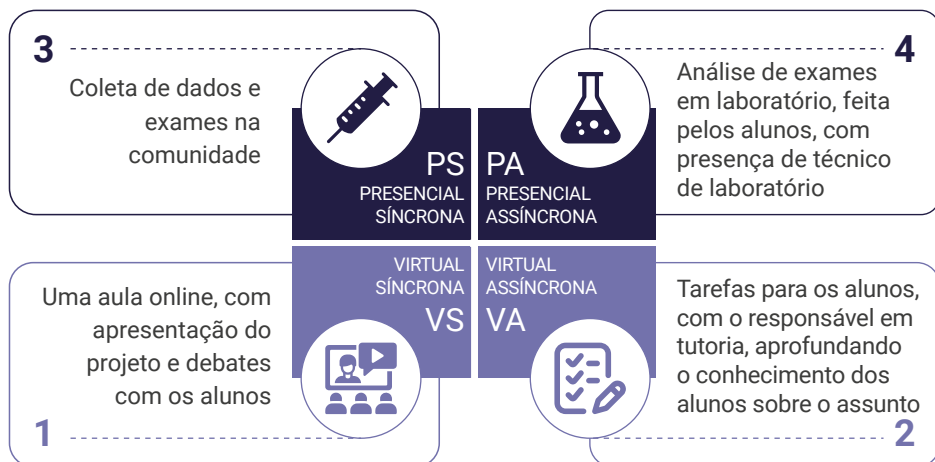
3

Coleta de dados e exames na comunidade

PS
PRESENCIAL SÍNCRONA

PA
PRESENCIAL ASSÍNCRONA

4

Análise de exames em laboratório, feita pelos alunos, com presença de técnico de laboratório

Uma aula online, com apresentação do projeto e debates com os alunos

VIRTUAL SÍNCRONA
VS

VIRTUAL ASSÍNCRONA
VA

Tarefas para os alunos, com o responsável em tutoria, aprofundando o conhecimento dos alunos sobre o assunto

1

2